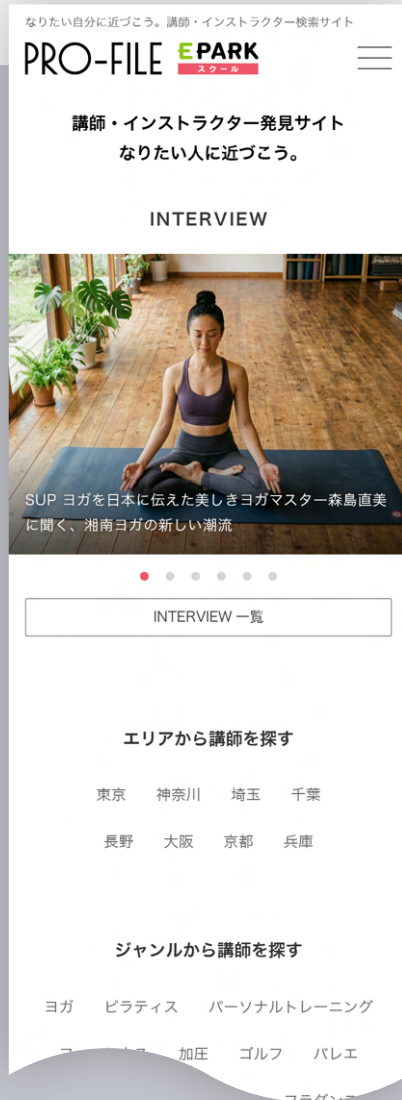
なりたい自分に近づこう。講師・インストラクター検索サイト

PRO-FILE EPARK スクール

講師・インストラクター発見サイト
なりたい人に近づこう。

INTERVIEW

SUP ヨガを日本に伝えた美しきヨガマスター森島直美に聞く、湘南ヨガの新しい潮流

INTERVIEW 一覧

エリアから講師を探す

東京 神奈川 埼玉 千葉

長野 大阪 京都 兵庫

ジャンルから講師を探す

ヨガ ピラティス パーソナルトレーニング

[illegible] 加圧 ゴルフ バレエ

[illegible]